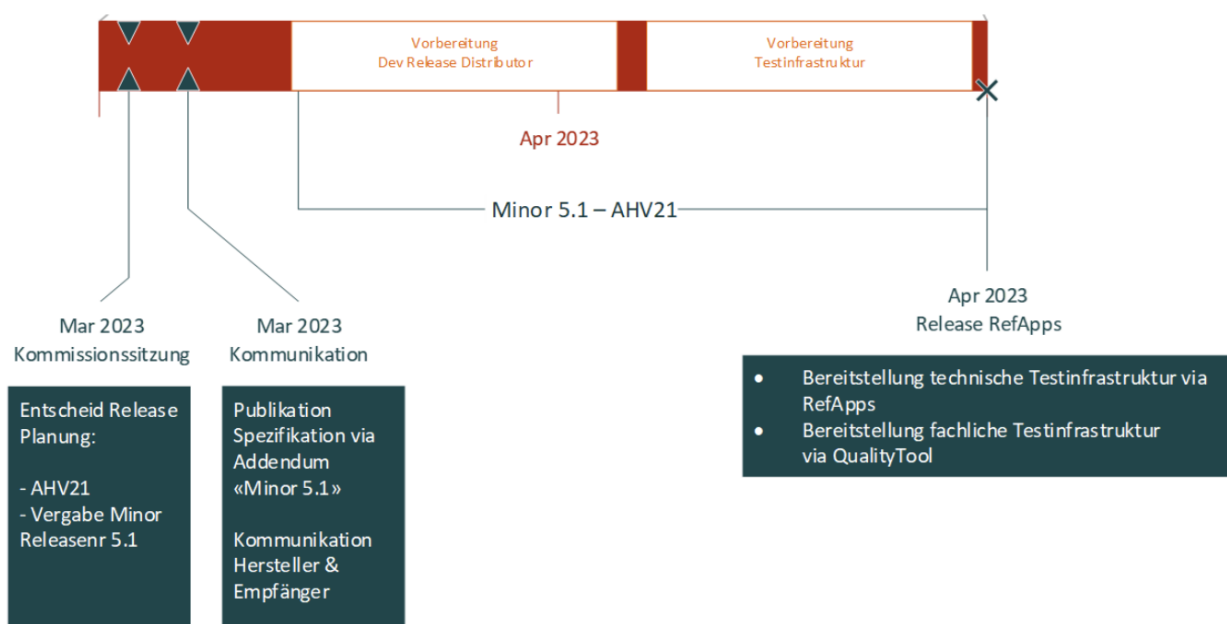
Vorbereitung
Dev Release Distributor

Vorbereitung
Testinfrastruktur

Apr 2023

Minor 5.1 – AHV21

Mar 2023
Kommissionssitzung

Mar 2023
Kommunikation

Apr 2023
Release RefApps

Entscheid Release Planung:

- AHV21
- Vergabe Minor Releasenr 5.1

Publikation Spezifikation via Addendum «Minor 5.1»

Kommunikation Hersteller & Empfänger

- Bereitstellung technische Testinfrastruktur via RefApps
- Bereitstellung fachliche Testinfrastruktur via QualityTool